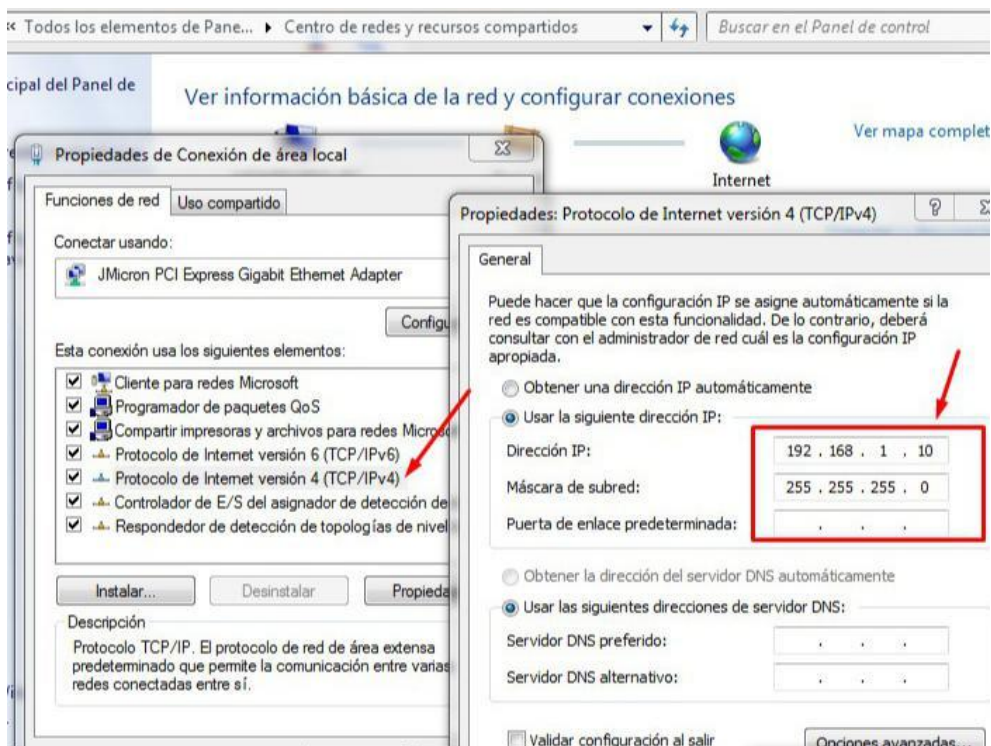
« Todos los elementos de Pane... ▸ Centro de redes y recursos compartidos

Buscar en el Panel de control

cipal del Panel de

Ver información básica de la red y configurar conexiones

Ver mapa complet

Internet

Propiedades de Conexión de área local

Funciones de red

Uso compartido

Conectar usando:

JMicron PCI Express Gigabit Ethernet Adapter

Configu

Esta conexión usa los siguientes elementos:

Cliente para redes Microsoft

Programador de paquetes QoS

Compartir impresoras y archivos para redes Micros

Protocolo de Internet versión 6 (TCP/IPv6)

Protocolo de Internet versión 4 (TCP/IPv4)

Controlador de E/S del asignador de detección de

Respondedor de detección de topologías de nivel

Instalar...

Desinstalar

Propieda

Descripción

Protocolo TCP/IP. El protocolo de red de área extensa predeterminado que permite la comunicación entre varias redes conectadas entre sí.

Propiedades: Protocolo de Internet versión 4 (TCP/IPv4)

General

Puede hacer que la configuración IP se asigne automáticamente si la red es compatible con esta funcionalidad. De lo contrario, deberá consultar con el administrador de red cuál es la configuración IP apropiada.

Obtener una dirección IP automáticamente

Usar la siguiente dirección IP:

Dirección IP: 192 . 168 . 1 . 10

Máscara de subred: 255 . 255 . 255 . 0

Puerta de enlace predeterminada: . . .

Obtener la dirección del servidor DNS automáticamente

Usar las siguientes direcciones de servidor DNS:

Servidor DNS preferido: . . .

Servidor DNS alternativo: . . .

Validar configuración al salir

Opciones avanzadas...